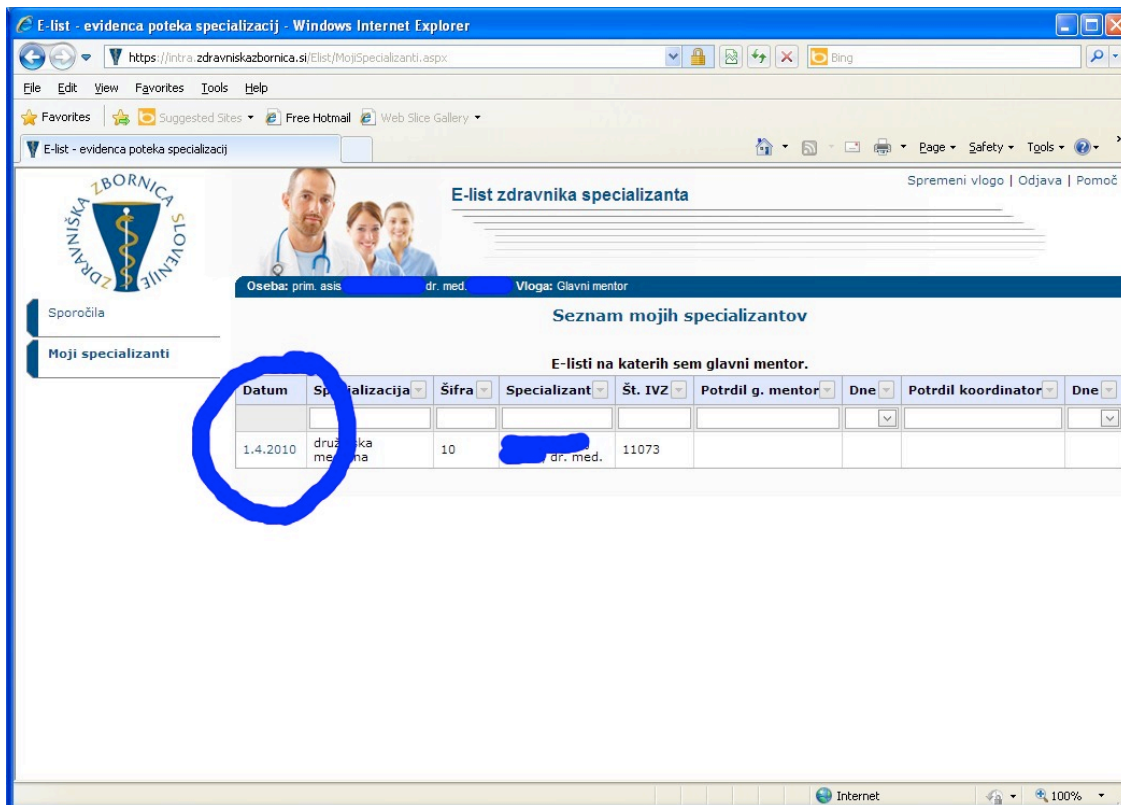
E-list - evidenca poteka specializacij - Windows Internet Explorer

https://intra.zdravniskazbornica.si/Elist/MojiSpecializanti.aspx

Bing

File Edit View Favorites Tools Help

Favorites | Suggested Sites ▾ Free Hotmail Web Slice Gallery ▾

E-list - evidenca poteka specializacij

Page ▾ Safety ▾ Tools ▾

ZDRAVNIŠKA ZBORNICA SLOVENIJE

E-list zdravnika specializanta

Spremeni vlogo | Odjava | Pomoč

Oseba: prim. asis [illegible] dr. med. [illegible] Vloga: Glavni mentor

Sporočila

Moji specializanti

Seznam mojih specializantov

E-listi na katerih sem glavni mentor.

| Datum | Sp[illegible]ializacija | Šifra | Specializant | Št. IVZ | Potrdil g. mentor | Dne | Potrdil koordinator | Dne |
|---|---|---|---|---|---|---|---|---|
| | | | | | | | | |
| 1.4.2010 | druž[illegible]ka me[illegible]na | 10 | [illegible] dr. med. | 11073 | | | | |

Internet

100%